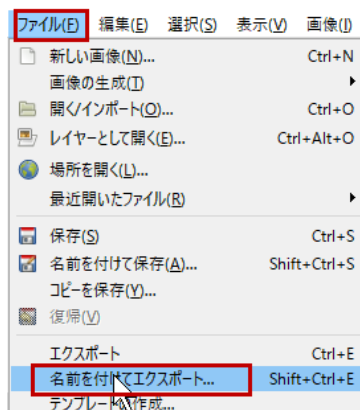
ファイル(F) 編集(E) 選択(S) 表示(V) 画像(I)

新しい画像(N)... Ctrl+N
画像の生成(T)
開く/インポート(O)... Ctrl+O
レイヤーとして開く(E)... Ctrl+Alt+O
場所を開く(L)...
最近開いたファイル(R)

保存(S) Ctrl+S
名前を付けて保存(A)... Shift+Ctrl+S
コピーを保存(Y)...
復帰(V)

エクスポート Ctrl+E
名前を付けてエクスポート... Shift+Ctrl+E
テンプレー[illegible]作成...